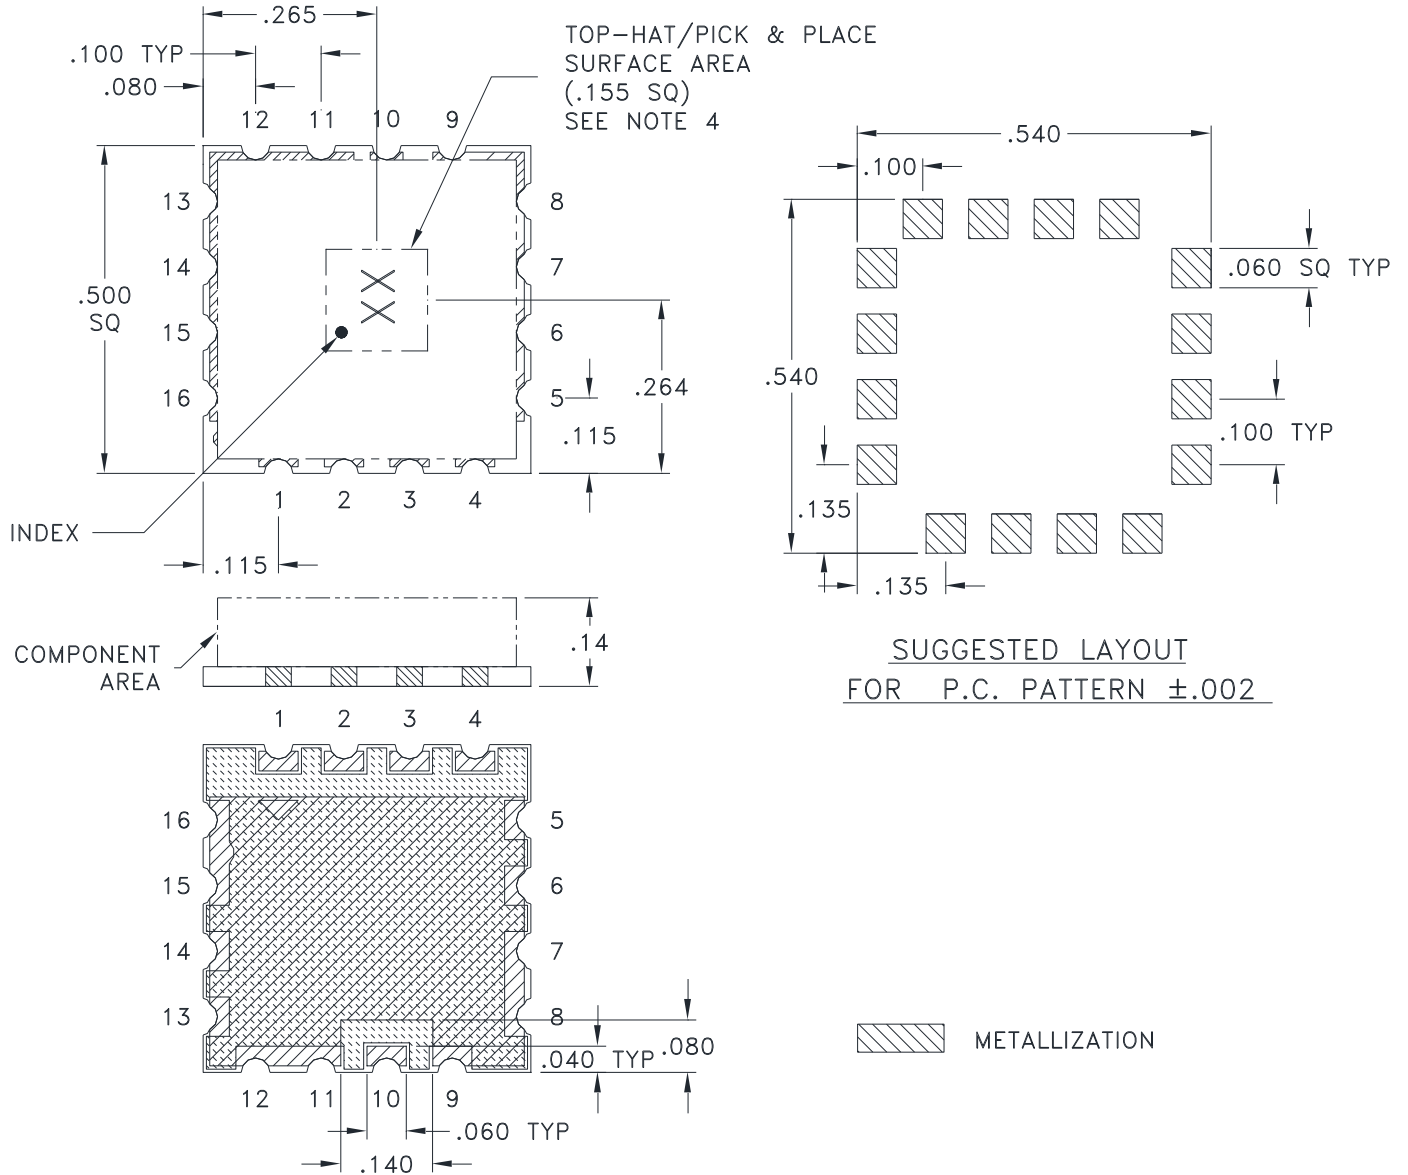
.265

.100 TYP

.080

TOP-HAT/PICK & PLACE SURFACE AREA (.155 SQ) SEE NOTE 4

12 11 10 9

13 8

14 7

.500 SQ

15 6

16 5

XX

.264

.115

1 2 3 4

INDEX

.115

COMPONENT AREA

.14

1 2 3 4

16 5

15 6

14 7

13 8

.040 TYP

.080

12 11 10 9

.060 TYP

.140

.540

.100

.060 SQ TYP

.540

.100 TYP

.135

.135

SUGGESTED LAYOUT FOR P.C. PATTERN ±.002

METALLIZATION